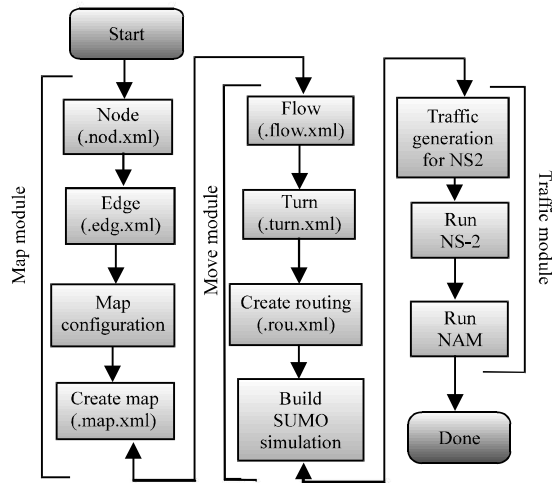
Start

Map module

Node (.nod.xml)

Edge (.edg.xml)

Map configuration

Create map (.map.xml)

Move module

Flow (.flow.xml)

Turn (.turn.xml)

Create routing (.rou.xml)

Build SUMO simulation

Traffic generation for NS2

Run NS-2

Run NAM

Done

Traffic module